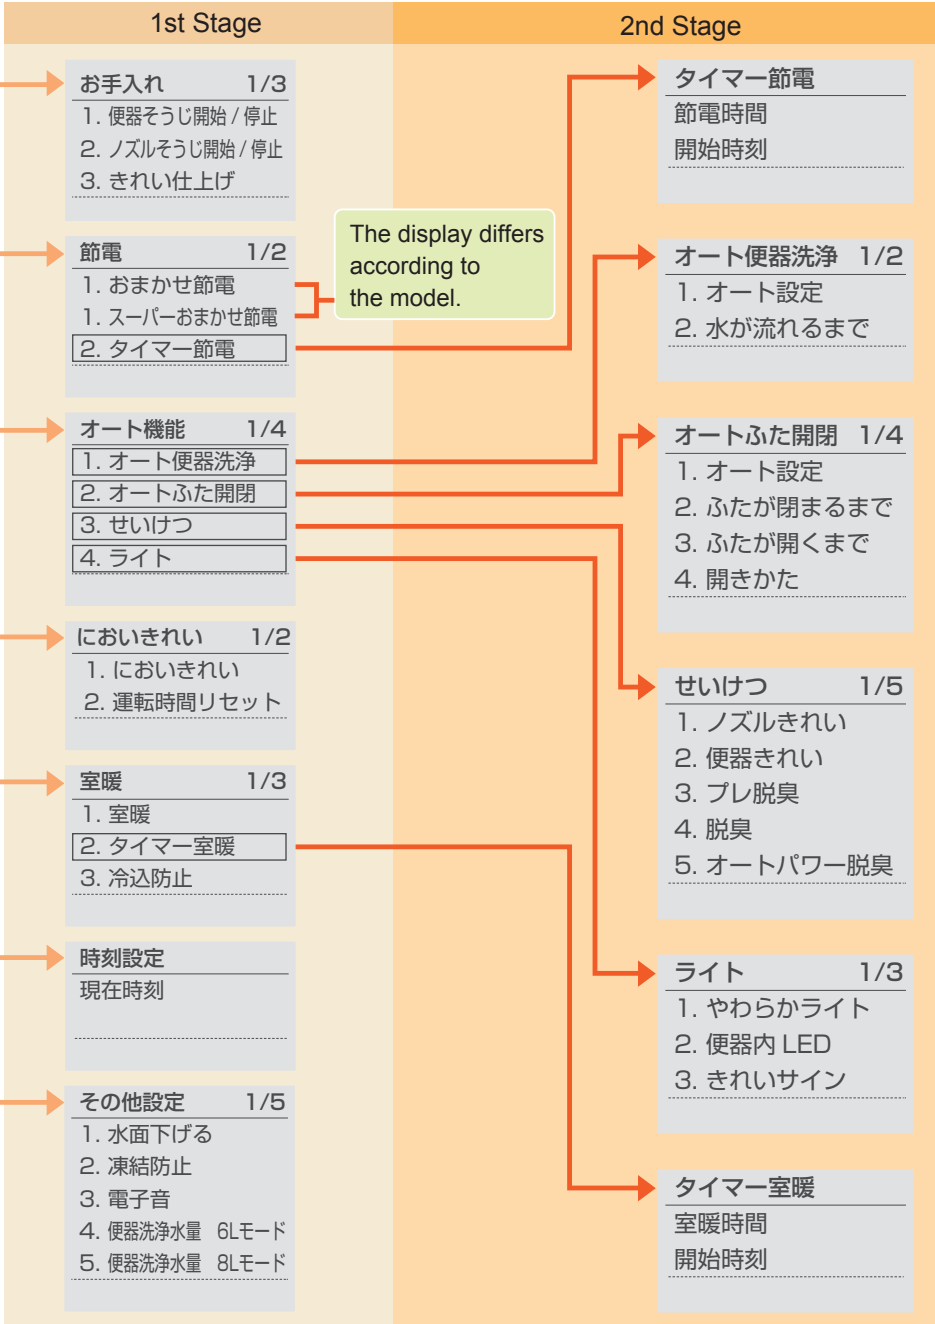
1st Stage

お手入れ 1/3
1. 便器そうじ開始 / 停止
2. ノズルそうじ開始 / 停止
3. きれい仕上げ

節電 1/2
1. おまかせ節電
1. スーパーおまかせ節電
2. タイマー節電

The display differs according to the model.

オート機能 1/4
1. オート便器洗浄
2. オートふた開閉
3. せいけつ
4. ライト

においきれい 1/2
1. においきれい
2. 運転時間リセット

室暖 1/3
1. 室暖
2. タイマー室暖
3. 冷込防止

時刻設定
現在時刻

その他設定 1/5
1. 水面下げる
2. 凍結防止
3. 電子音
4. 便器洗浄水量 6Lモード
5. 便器洗浄水量 8Lモード

2nd Stage

タイマー節電
節電時間
開始時刻

オート便器洗浄 1/2
1. オート設定
2. 水が流れるまで

オートふた開閉 1/4
1. オート設定
2. ふたが閉まるまで
3. ふたが開くまで
4. 開きかた

せいけつ 1/5
1. ノズルきれい
2. 便器きれい
3. プレ脱臭
4. 脱臭
5. オートパワー脱臭

ライト 1/3
1. やわらかライト
2. 便器内 LED
3. きれいサイン

タイマー室暖
室暖時間
開始時刻